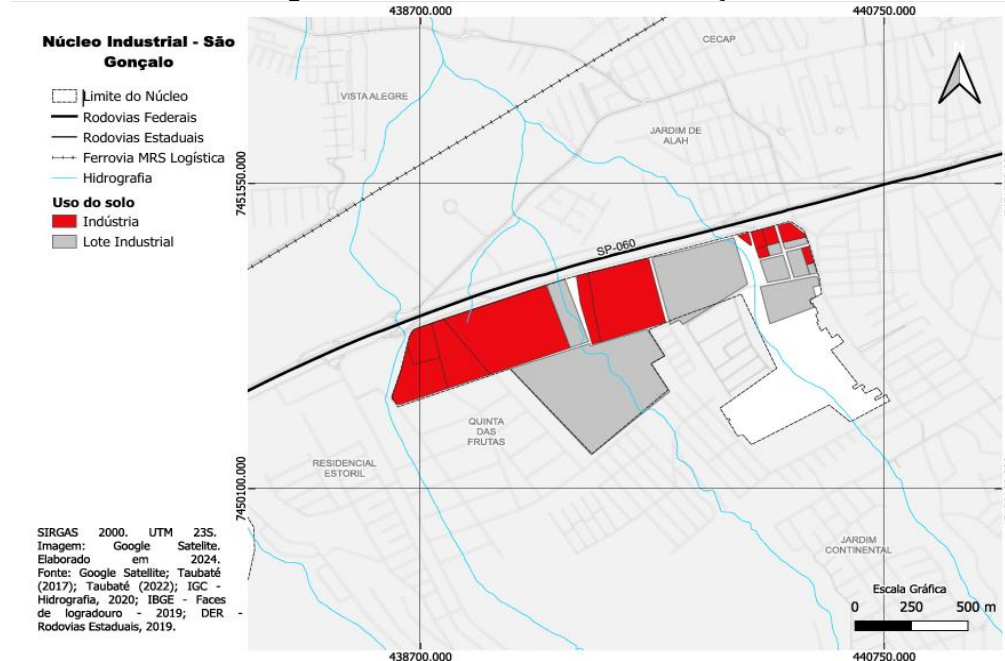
438700.000

440750.000

Núcleo Industrial - São Gonçalo

Limite do Núcleo
Rodovias Federais
Rodovias Estaduais
Ferrovia MRS Logística
Hidrografia

Uso do solo
Indústria
Lote Industrial

CECAP

VISTA ALEGRE

JARDIM DE ALAH

7451550.000

SP-060

QUINTA DAS FRUTAS

RESIDENCIAL ESTORIL

7450100.000

JARDIM CONTINENTAL

SIRGAS 2000. UTM 23S. Imagem: Google Satelite. Elaborado em 2024. Fonte: Google Satellite; Taubaté (2017); Taubaté (2022); IGC - Hidrografia, 2020; IBGE - Faces de logradouro - 2019; DER - Rodovias Estaduais, 2019.

Escala Gráfica
0 250 500 m

438700.000

440750.000